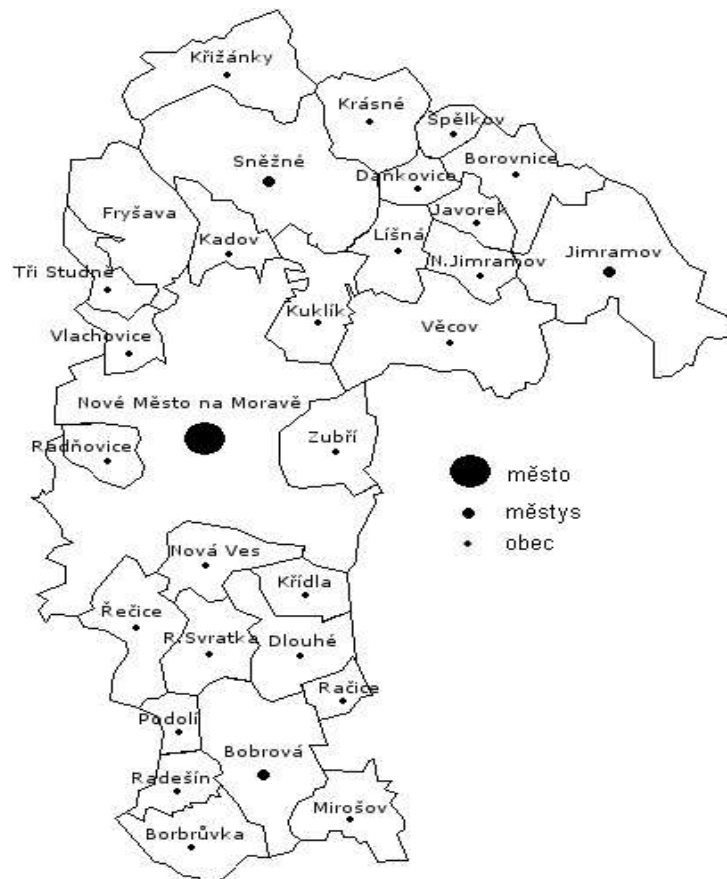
Křižánky
Krásné
Špělkov
Borovnice
Sněžné
Daňkovice
Fryšava
Javorek
Kadov
Líšná
Jimramov
N.Jimramov
Tři Studně
Kuklík
Věcov
Vlachovice
Nové Město na Moravě
Zubří
Radňovice
město
městys
obec
Nová Ves
Křídla
Řečice
R.Svratka
Dlouhé
Račice
Podolí
Bobrová
Radešín
Mirošov
Borbrůvka